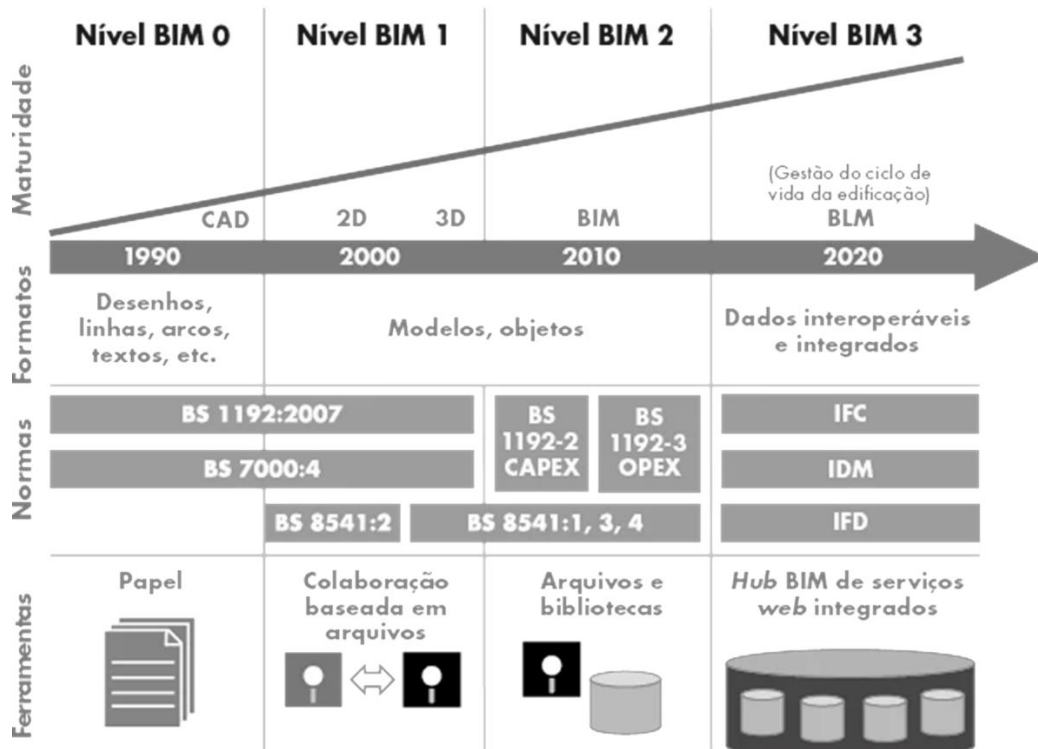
Nível BIM 0 | Nível BIM 1 | Nível BIM 2 | Nível BIM 3

Maturidade

(Gestão do ciclo de vida da edificação)

CAD | 2D | 3D | BIM | BLM

1990 | 2000 | 2010 | 2020

Formatos

Desenhos, linhas, arcos, textos, etc.

Modelos, objetos

Dados interoperáveis e integrados

Normas

BS 1192:2007

BS 7000:4

BS 8541:2

BS 1192-2 CAPEX

BS 1192-3 OPEX

BS 8541:1, 3, 4

IFC

IDM

IFD

Ferramentas

Papel

Colaboração baseada em arquivos

Arquivos e bibliotecas

*Hub* BIM de serviços *web* integrados